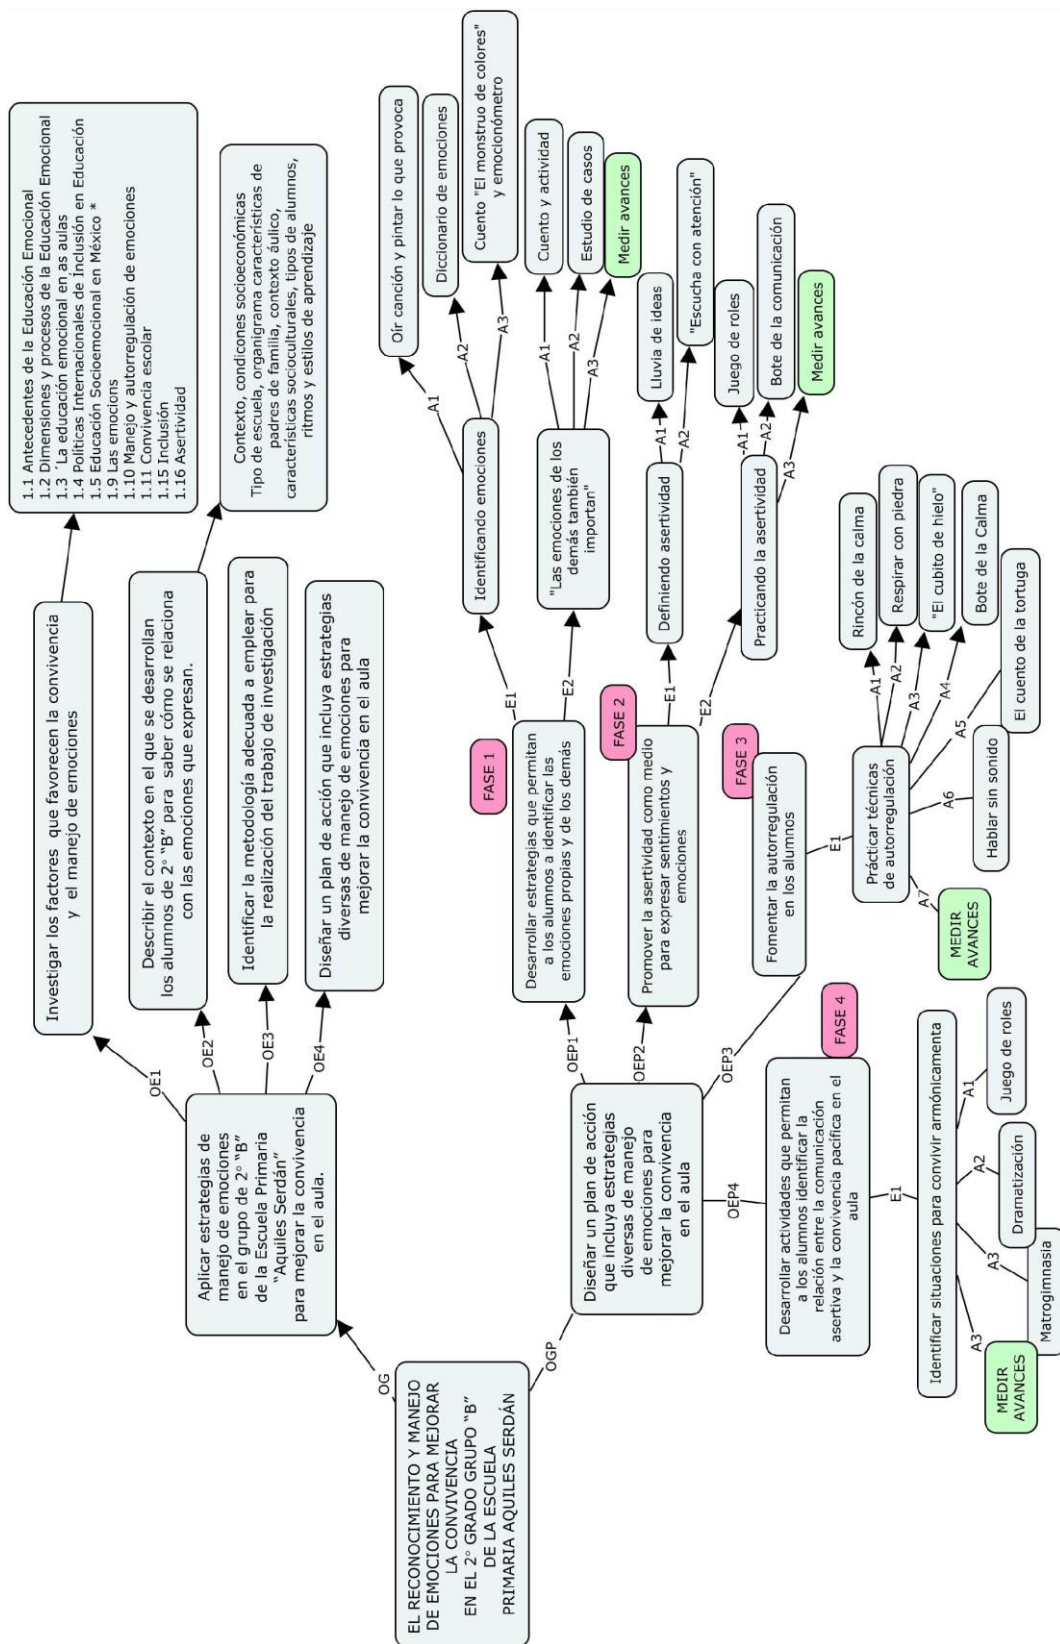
EL RECONOCIMIENTO Y MANEJO DE EMOCIONES PARA MEJORAR LA CONVIVENCIA EN EL 2° GRADO GRUPO "B" DE LA ESCUELA PRIMARIA AQUILES SERDÁN

OG

Aplicar estrategias de manejo de emociones en el grupo de 2° "B" de la Escuela Primaria "Aquiles Serdán" para mejorar la convivencia en el aula.

OE1

Investigar los factores que favorecen la convivencia y el manejo de emociones

1.1 Antecedentes de la Educación Emocional
1.2 Dimensiones y procesos de la Educación Emocional
1.3 `La educación emocional en as aulas
1.4 Políticas Internacionales de Inclusión en Educación
1.5 Educación Socioemocional en México *
1.9 Las emocions
1.10 Manejo y autorregulación de emociones
1.11 Convivencia escolar
1.15 Inclusión
1.16 Asertividad

OE2

Describir el contexto en el que se desarrollan los alumnos de 2° "B" para saber cómo se relaciona con las emociones que expresan.

Contexto, condicones socioeconómicas
Tipo de escuela, organigrama características de padres de familia, contexto áulico, características socioculturales, tipos de alumnos, ritmos y estilos de aprendizaje

OE3

Identificar la metodología adecuada a emplear para la realización del trabajo de investigación

OE4

Diseñar un plan de acción que incluya estrategias diversas de manejo de emociones para mejorar la convivencia en el aula

OGP

Diseñar un plan de acción que incluya estrategias diversas de manejo de emociones para mejorar la convivencia en el aula

OEP1

FASE 1

Desarrollar estrategias que permitan a los alumnos a identificar las emociones propias y de los demás

E1

Identificando emociones

A1
Oír canción y pintar lo que provoca
A2
Diccionario de emociones
A3
Cuento "El monstruo de colores" y emocionómetro

E2

"Las emociones de los demás también importan"

A1
Cuento y actividad
A2
Estudio de casos
A3
Medir avances

OEP2

FASE 2

Promover la asertividad como medio para expresar sentimientos y emociones

E1

Definiendo asertividad

A1
Lluvia de ideas
A2
"Escucha con atención"

E2

Practicando la asertividad

A1
Juego de roles
A2
Bote de la comunicación
A3
Medir avances

OEP3

FASE 3

Fomentar la autorregulación en los alumnos

E1

Prácticar técnicas de autorregulación

A1
Rincón de la calma
A2
Respirar con piedra
A3
"El cubito de hielo"
A4
Bote de la Calma
A5
El cuento de la tortuga
A6
Hablar sin sonido
A7
MEDIR AVANCES

OEP4

FASE 4

Desarrollar actividades que permitan a los alumnos identificar la relación entre la comunicación asertiva y la convivencia pacífica en el aula

E1

Identificar situaciones para convivir armónicamenta

A1
Juego de roles
A2
Dramatización
A3
Matrogimnasia
A3
MEDIR AVANCES